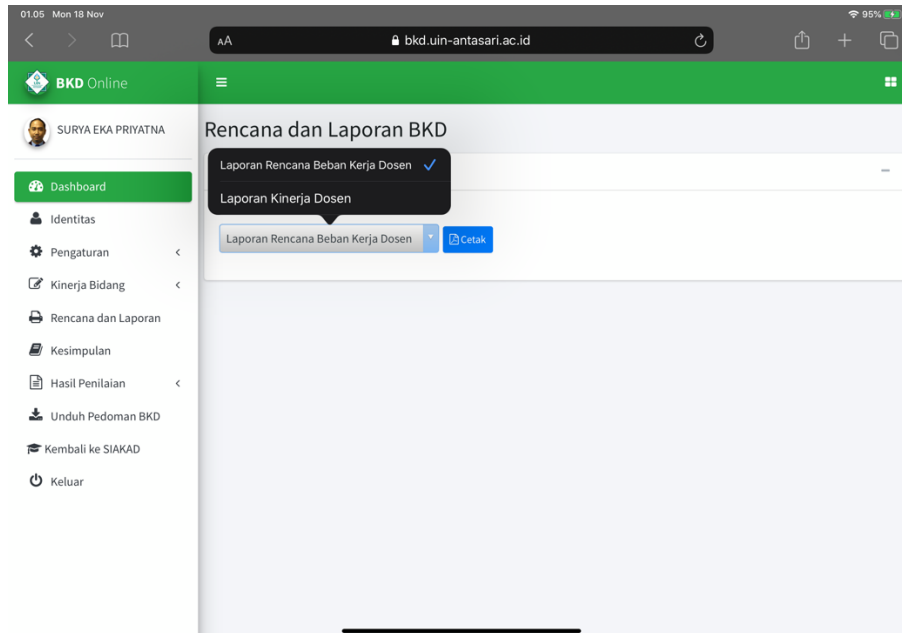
01.05 Mon 18 Nov

95%

AA

bkd.uin-antasari.ac.id

BKD Online

SURYA EKA PRIYATNA

Dashboard

Identitas

Pengaturan

Kinerja Bidang

Rencana dan Laporan

Kesimpulan

Hasil Penilaian

Unduh Pedoman BKD

Kembali ke SIAKAD

Keluar

Rencana dan Laporan BKD

Laporan Rencana Beban Kerja Dosen ✓

Laporan Kinerja Dosen

Laporan Rencana Beban Kerja Dosen

Cetak